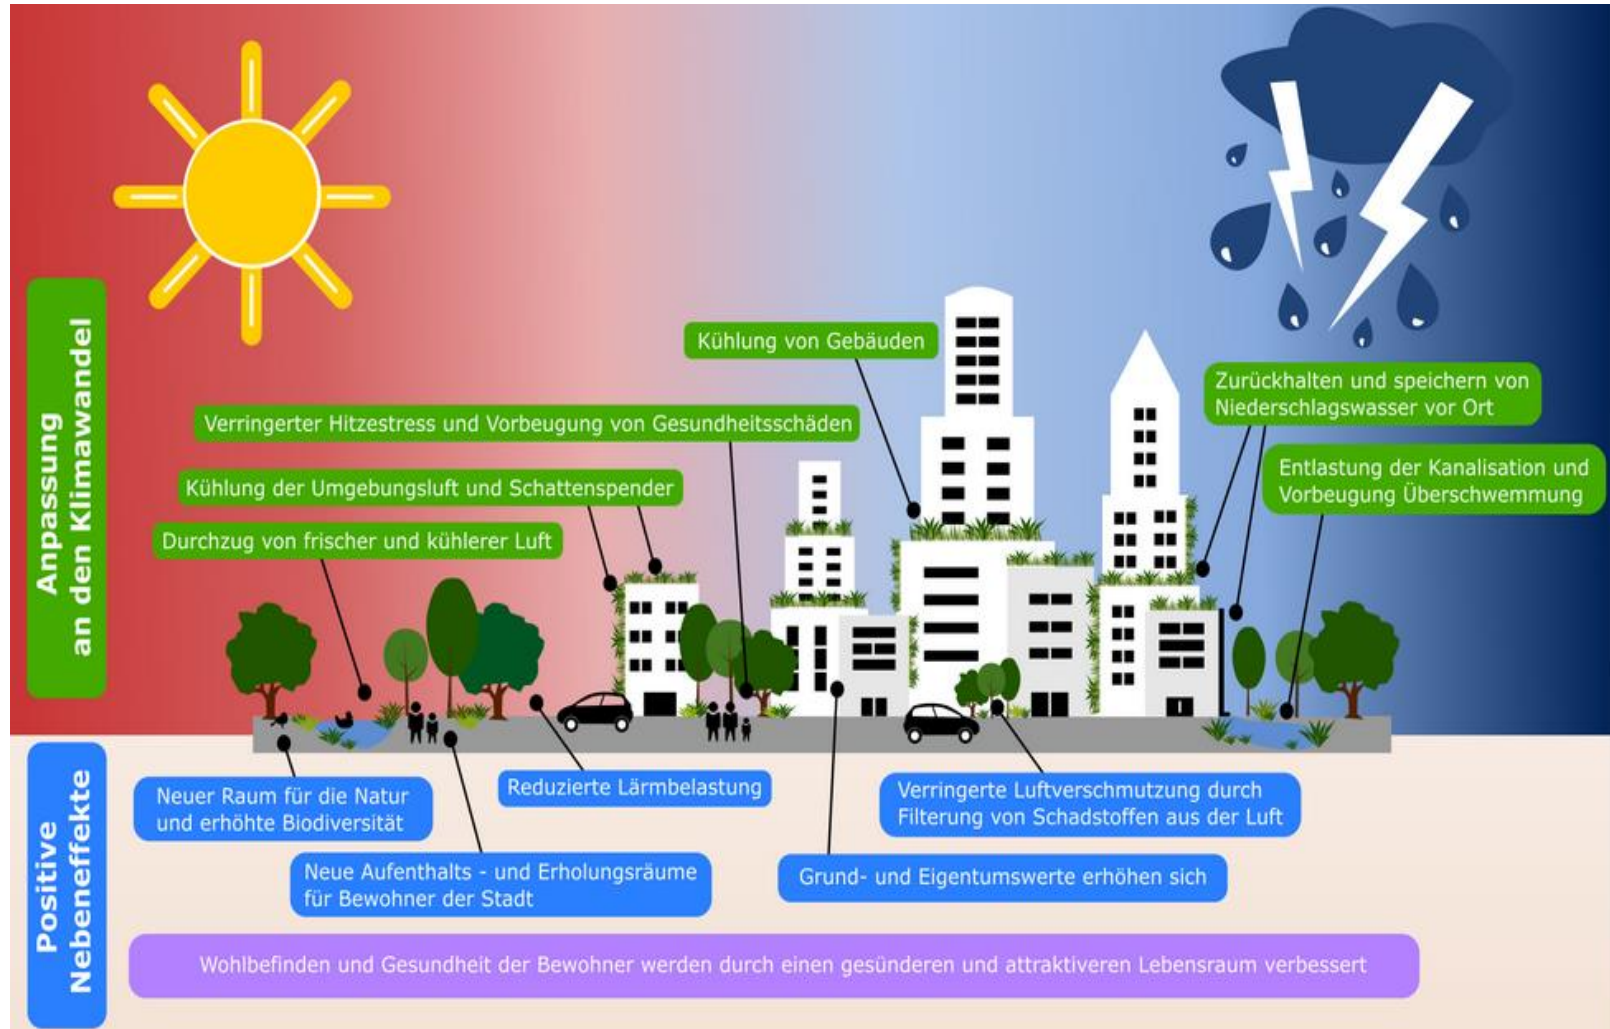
Anpassung an den Klimawandel

Kühlung von Gebäuden

Zurückhalten und speichern von Niederschlagswasser vor Ort

Verringerter Hitzestress und Vorbeugung von Gesundheitsschäden

Entlastung der Kanalisation und Vorbeugung Überschwemmung

Kühlung der Umgebungsluft und Schattenspender

Durchzug von frischer und kühlerer Luft

Positive Nebeneffekte

Neuer Raum für die Natur und erhöhte Biodiversität

Reduzierte Lärmbelastung

Verringerte Luftverschmutzung durch Filterung von Schadstoffen aus der Luft

Neue Aufenthalts - und Erholungsräume für Bewohner der Stadt

Grund- und Eigentumswerte erhöhen sich

Wohlbefinden und Gesundheit der Bewohner werden durch einen gesünderen und attraktiveren Lebensraum verbessert